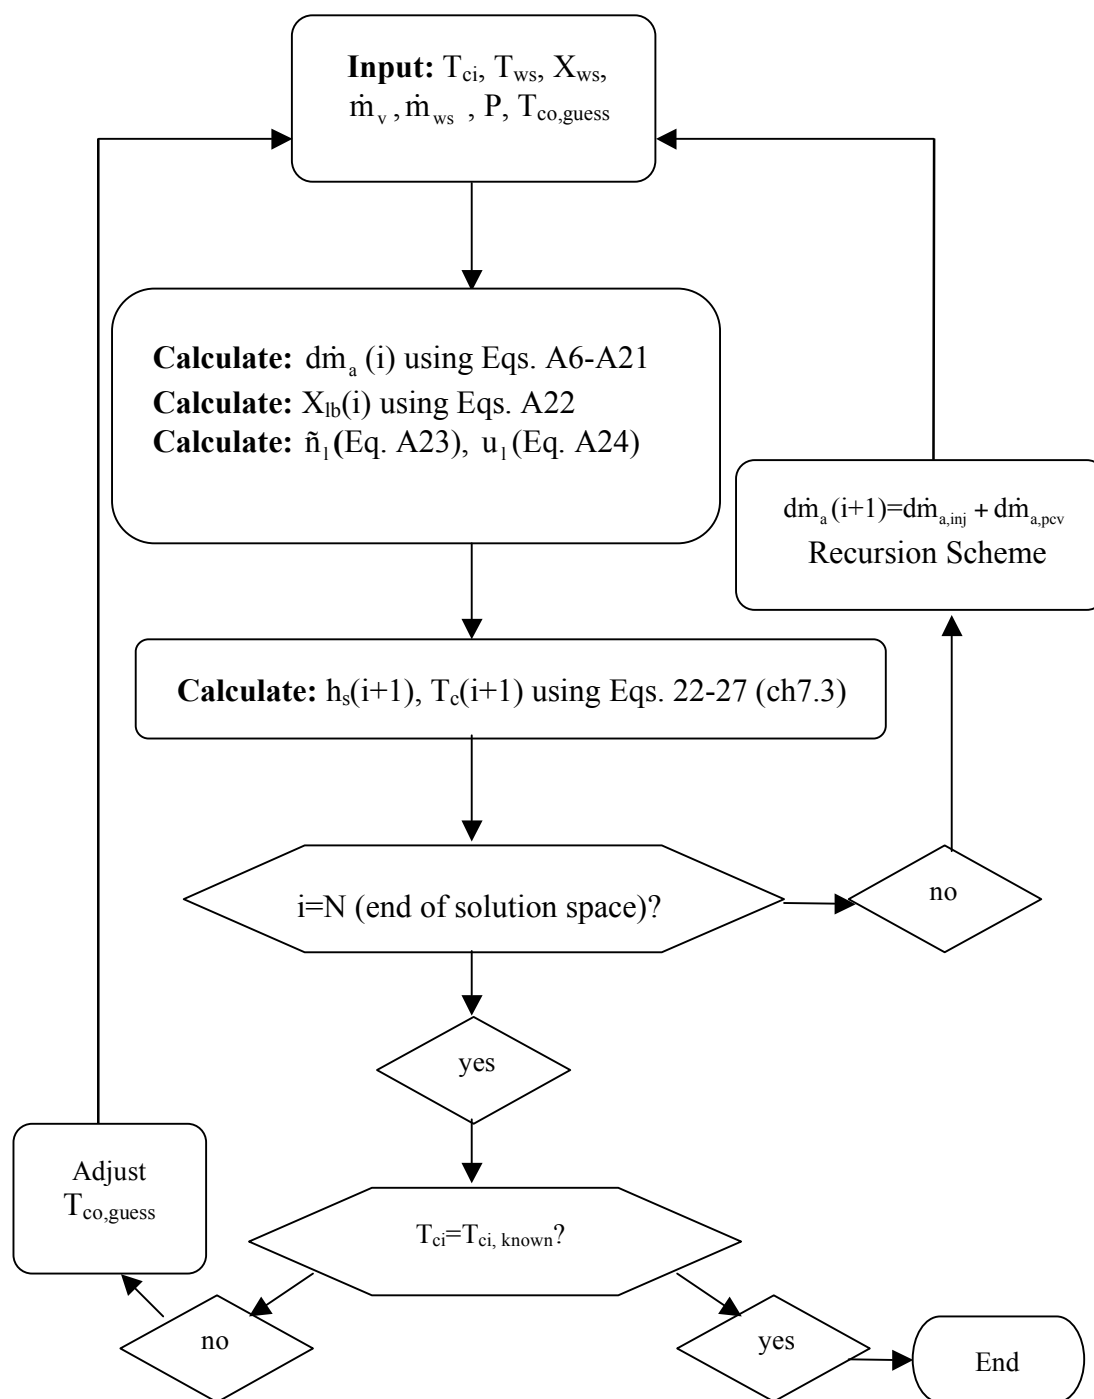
**Input:** $T_{ci}$, $T_{ws}$, $X_{ws}$, $\dot{m}_v$, $\dot{m}_{ws}$, P, $T_{co,guess}$

**Calculate:** $d\dot{m}_a$ (i) using Eqs. A6-A21
**Calculate:** $X_{lb}$(i) using Eqs. A22
**Calculate:** $\tilde{n}_1$ (Eq. A23), $u_1$ (Eq. A24)

$d\dot{m}_a(i+1)=d\dot{m}_{a,inj} + d\dot{m}_{a,pcv}$
Recursion Scheme

**Calculate:** $h_s$(i+1), $T_c$(i+1) using Eqs. 22-27 (ch7.3)

i=N (end of solution space)?

no

yes

Adjust $T_{co,guess}$

$T_{ci}=T_{ci, known}$?

no

yes

End